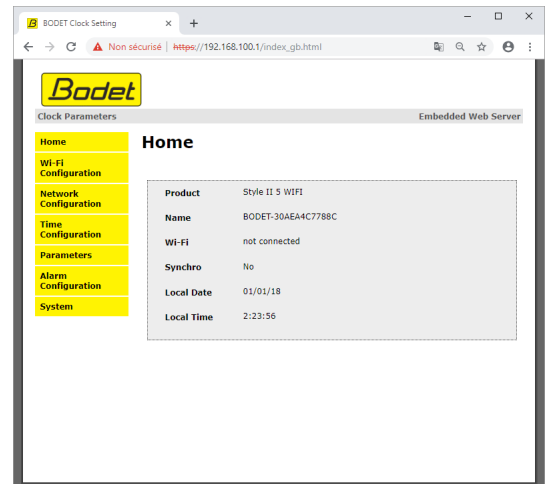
BODET Clock Setting ×
+
Non sécurisé | https://192.168.100.1/index_gb.html

Bodet
Clock Parameters
Embedded Web Server

Home
Wi-Fi Configuration
Network Configuration
Time Configuration
Parameters
Alarm Configuration
System

Home

| | |
|---|---|
| Product | Style II 5 WIFI |
| Name | BODET-30AEA4C7788C |
| Wi-Fi | not connected |
| Synchro | No |
| Local Date | 01/01/18 |
| Local Time | 2:23:56 |